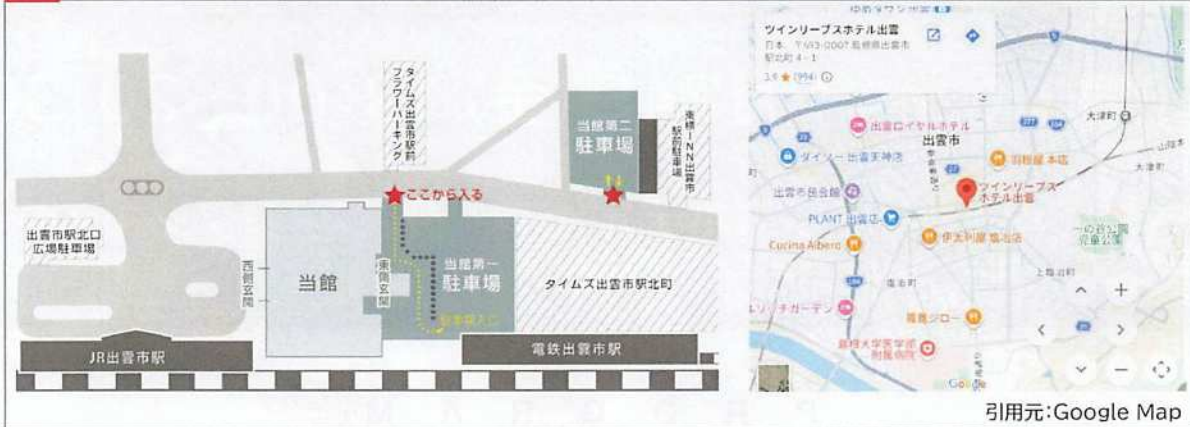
タイムズ出雲市駅前フラワーパーキング

当館第二駐車場

東横INN出雲市駅前駐車場

ここから入る

出雲市駅北口広場駐車場

西側玄関

当館

東側玄関

当館第一駐車場

駐車場入口

タイムズ出雲市駅北町

JR出雲市駅

電鉄出雲市駅

ツインリーブスホテル出雲
日本、〒693-0007 島根県出雲市駅北町 4-1
3.9 ★ (994)

出雲ロイヤルホテル

出雲市

ダイソー出雲今市店

羽根屋 本店

大津町

出雲市役所

ツインリーブスホテル出雲

PLANT 出雲店

Cucina Albero

伊太利屋 塩冶店

塩冶町

上塩冶町

レ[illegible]ガーデン

番長ジロー

島根大学医学部附属病院

Google

引用元:Google Map